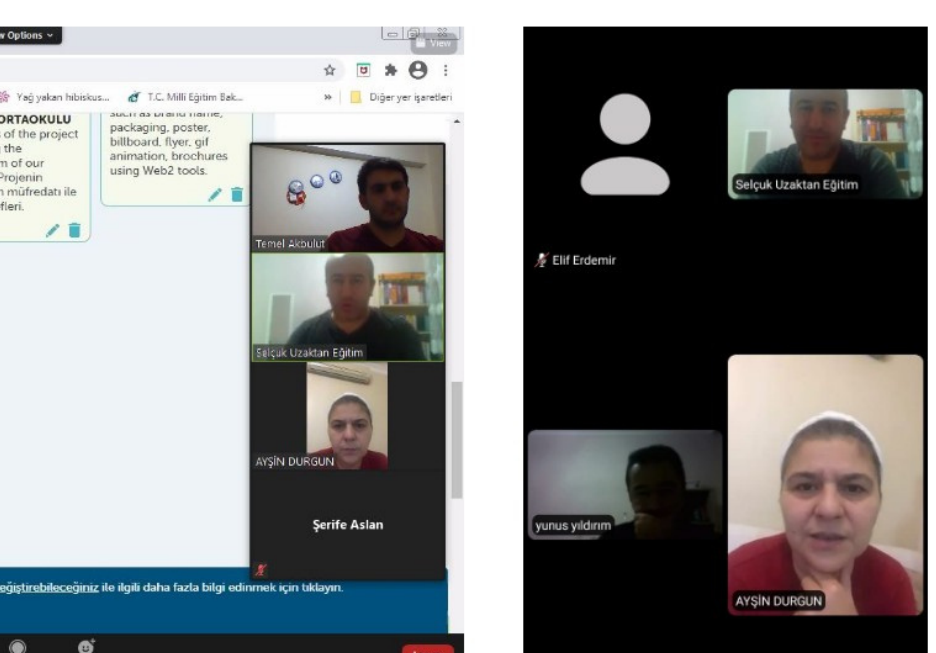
w Options ⌄

View

Yağ yakan hibiskus... T.C. Milli Eğitim Bak... » Diğer yer işaretleri

ORTAOKULU
of the project
the
m of our
Projenin
n müfredatı ile
fleri.

such as brand name, packaging, poster, billboard, flyer, gif animation, brochures using Web2 tools.

Temel Akbulut

Selçuk Uzaktan Eğitim

AYŞİN DURGUN

Şerife Aslan

eğiştirebileceğiniz ile ilgili daha fazla bilgi edinmek için tıklayın.

Elif Erdemir

Selçuk Uzaktan Eğitim

yunus yıldırım

AYŞİN DURGUN